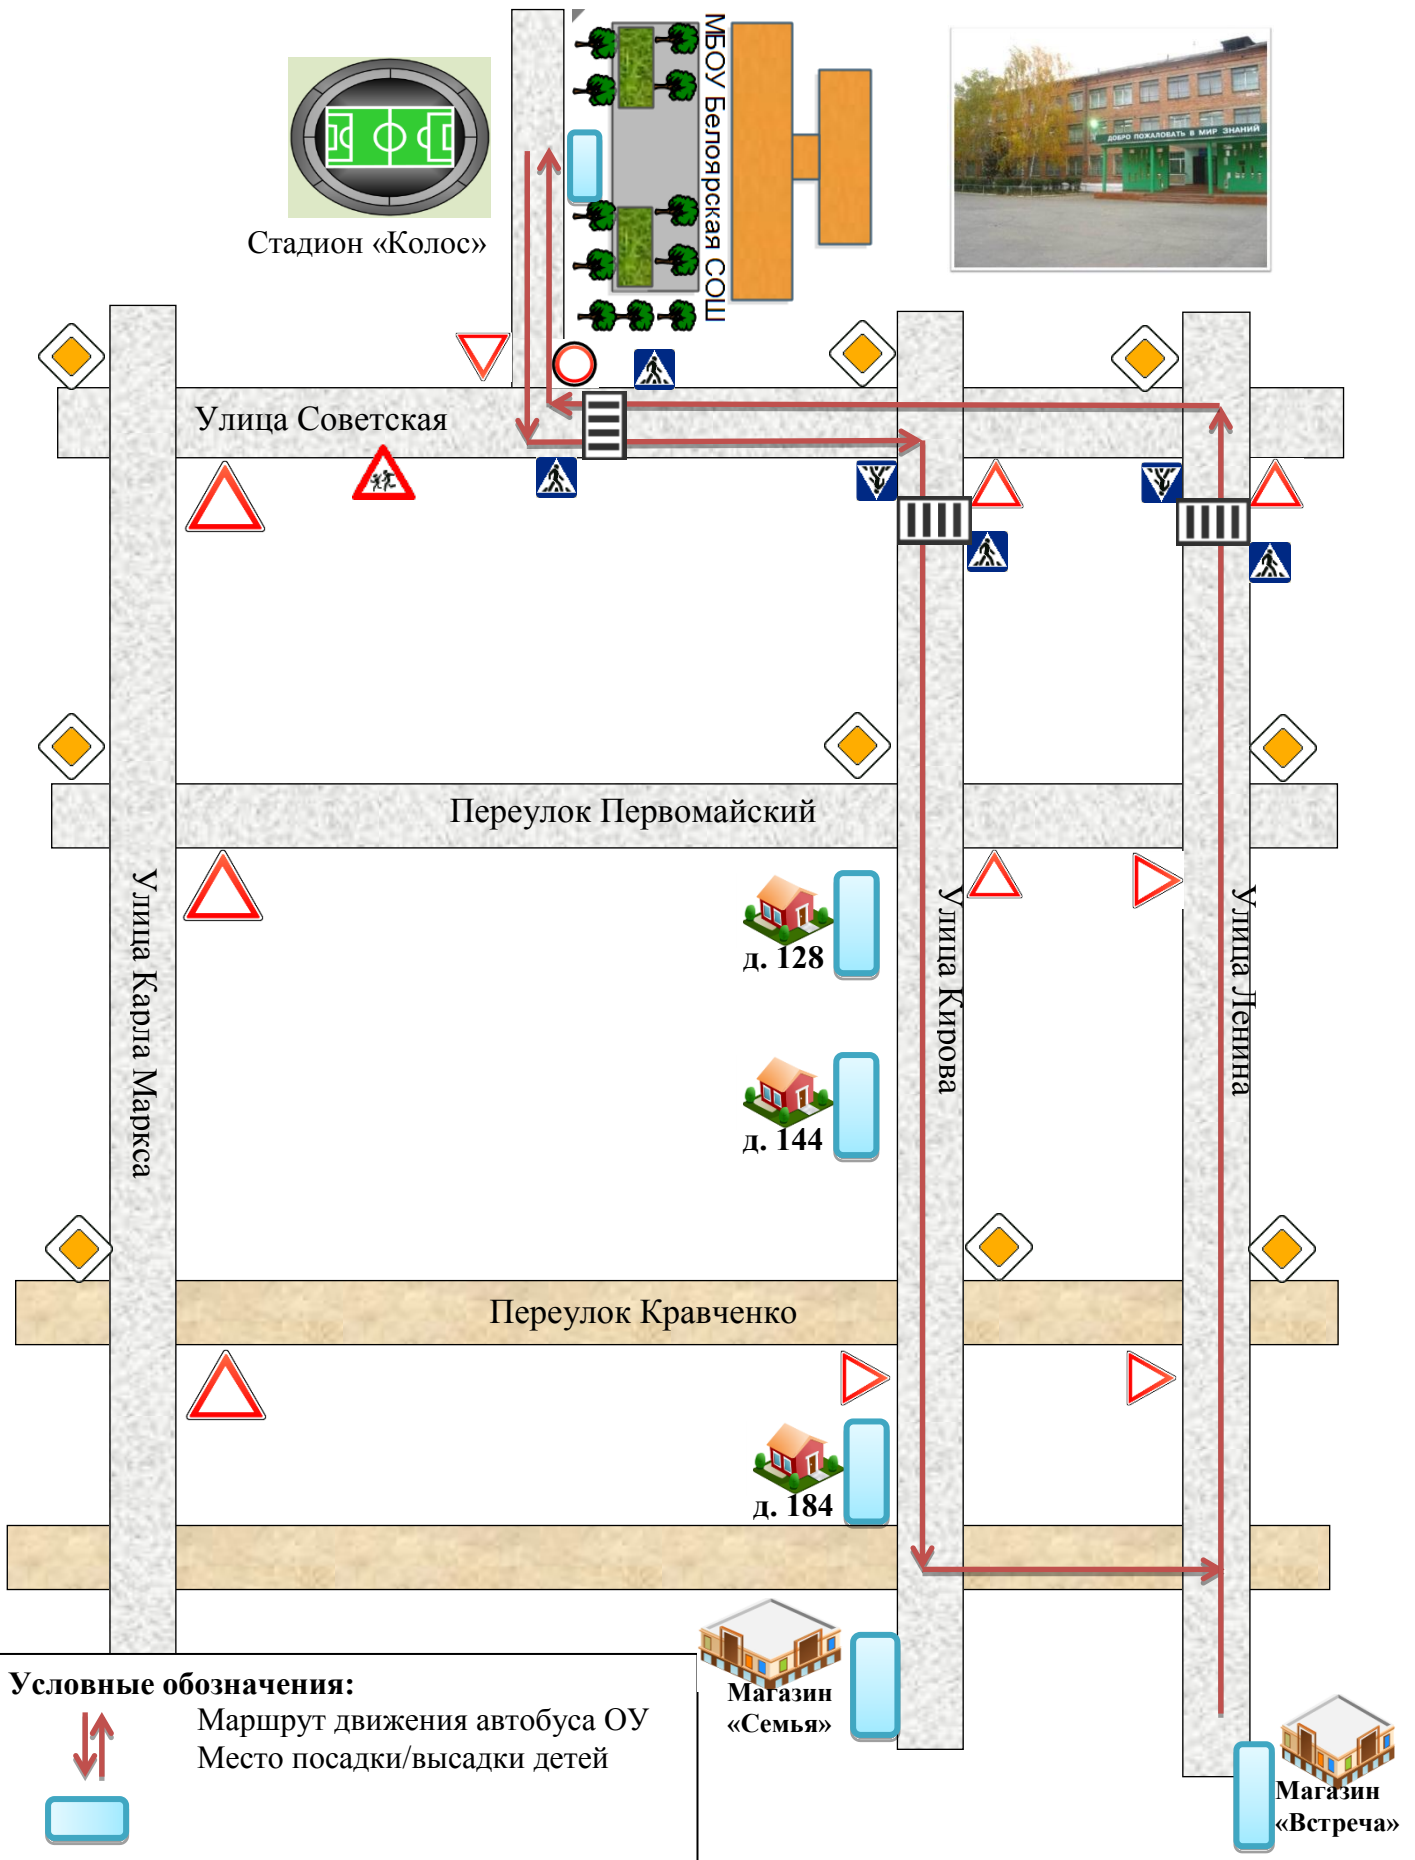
МБОУ Белоярская СОШ

ДОБРО ПОЖАЛОВАТЬ В МИР ЗНАНИЙ

Стадион «Колос»

Улица Советская

Переулок Первомайский

Улица Карла Маркса

Улица Кирова

Улица Ленина

д. 128

д. 144

Переулок Кравченко

д. 184

Магазин «Семья»

Магазин «Встреча»

Условные обозначения:
Маршрут движения автобуса ОУ
Место посадки/высадки детей